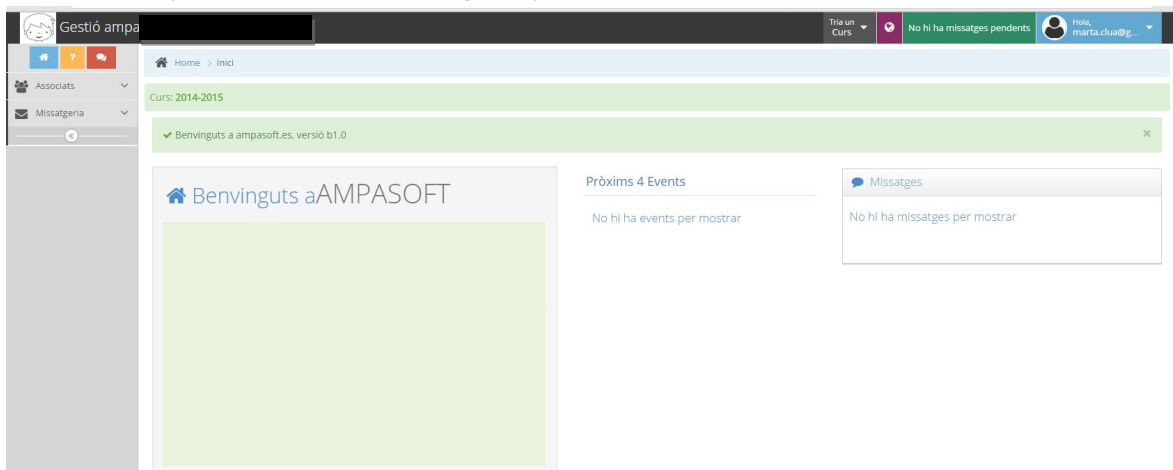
Gestió ampa

Tria un Curs

No hi ha missatges pendents

Hola, marta.clua@g...

?

Associats

Missatgeria

Home › Inici

Curs: 2014-2015

Benvinguts a ampasoft.es, versió b1.0

×

Benvinguts aAMPASOFT

Pròxims 4 Events

No hi ha events per mostrar

Missatges

No hi ha missatges per mostrar